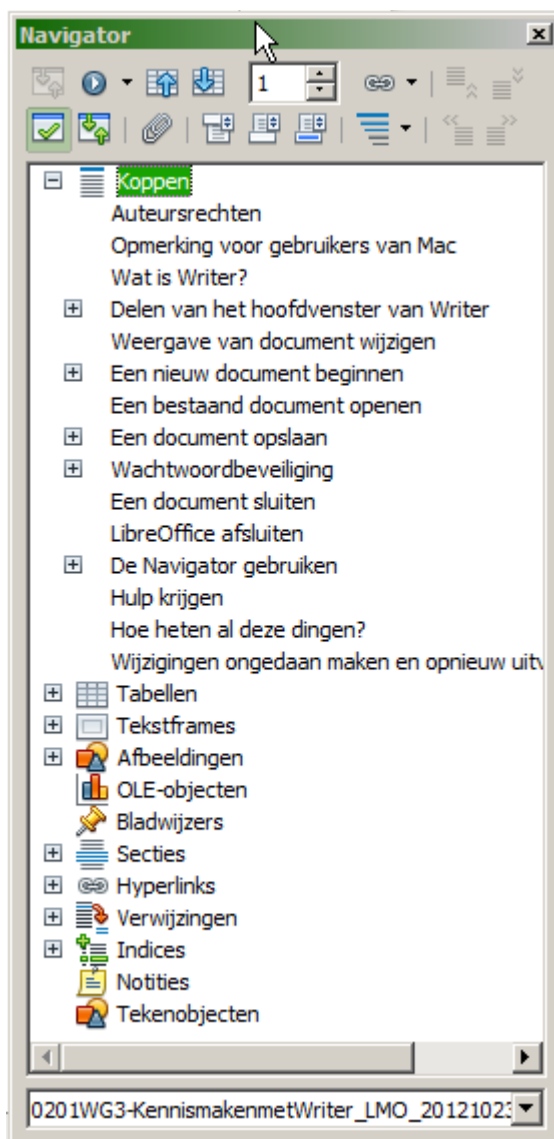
Navigator

1

Koppen
Auteursrechten
Opmerking voor gebruikers van Mac
Wat is Writer?
Delen van het hoofdvenster van Writer
Weergave van document wijzigen
Een nieuw document beginnen
Een bestaand document openen
Een document opslaan
Wachtwoordbeveiliging
Een document sluiten
LibreOffice afsluiten
De Navigator gebruiken
Hulp krijgen
Hoe heten al deze dingen?
Wijzigingen ongedaan maken en opnieuw uitv
Tabellen
Tekstframes
Afbeeldingen
OLE-objecten
Bladwijzers
Secties
Hyperlinks
Verwijzingen
Indices
Notities
Tekenobjecten

0201WG3-KennismakenmetWriter_LMO_2012102